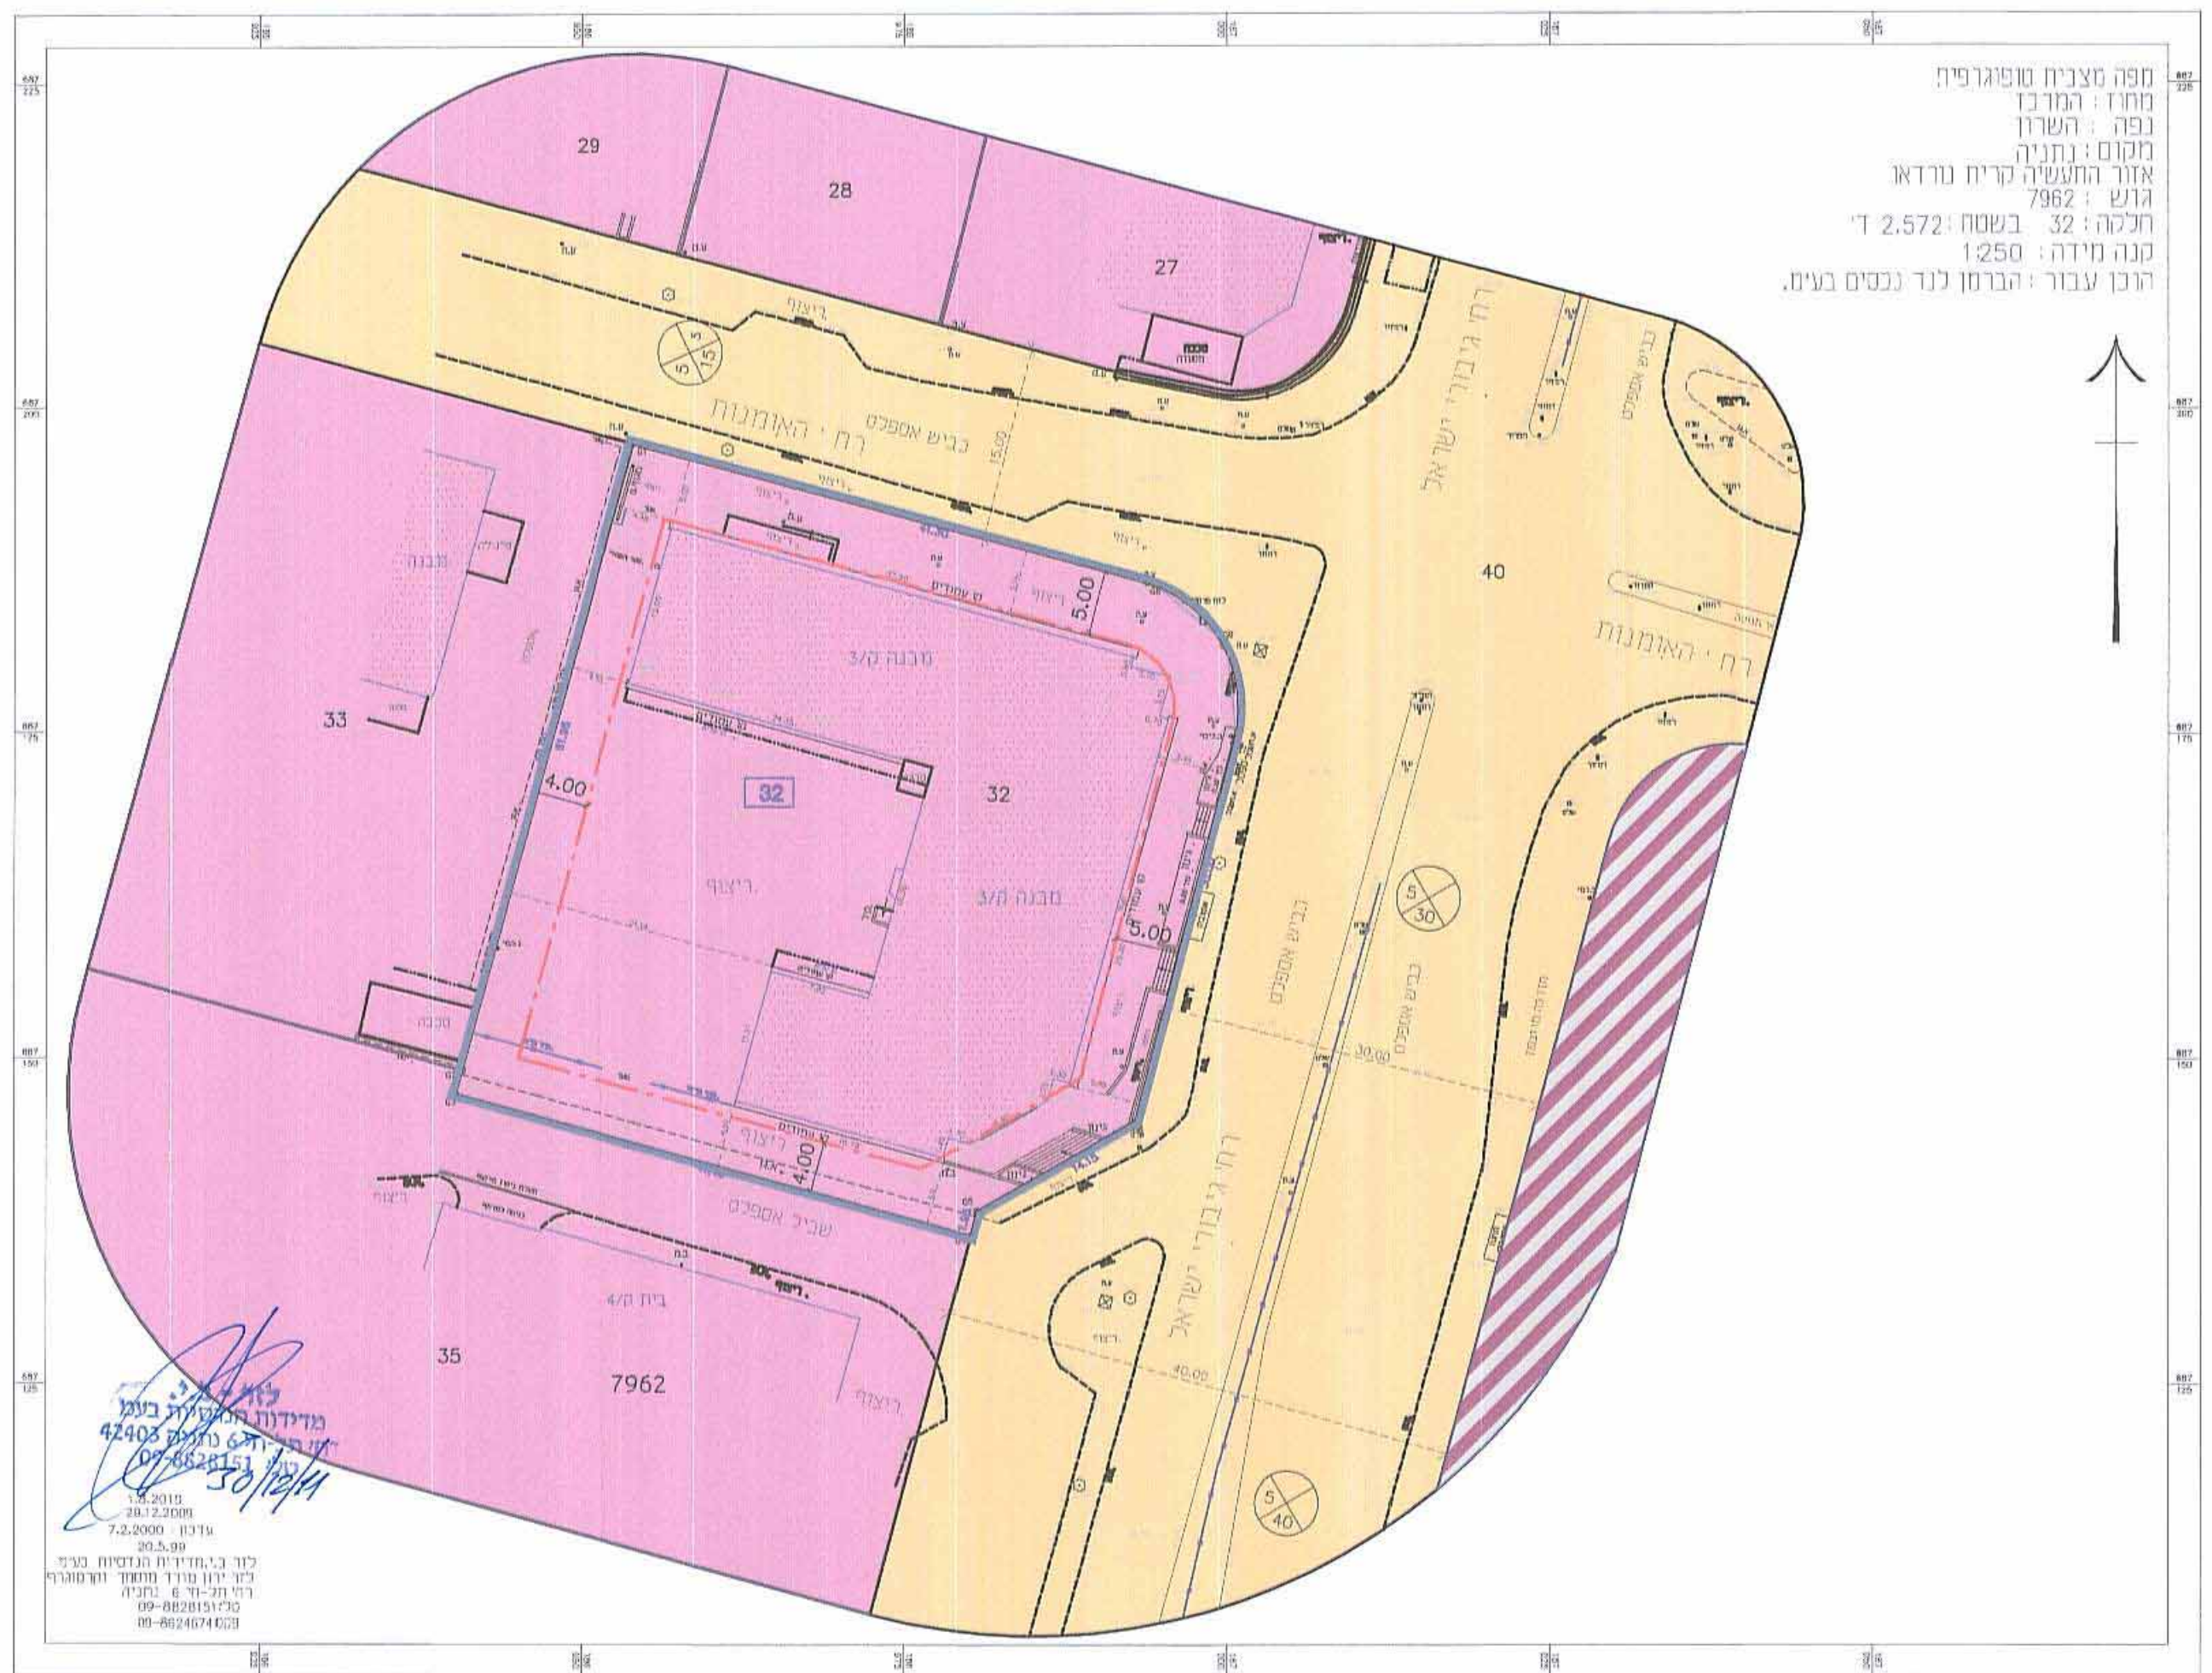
מפה מצבית טופוגרפית
מחוז : המרכז
נפה : השרון
מקום : נתניה
אזור התעשיה קרית נורדאו
גוש : 7962
חלקה : 32 בשטח : 2.572 ד'
קנה מידה : 1:250
הוכן עבור : הברמן לנד נכסים בע"מ.

29
28
27
33
32
32
35
7962
40

רח' האומנות
כביש אספלט
רח' גיבורי ישראל
רח' האומנות
כביש אספלט
רח' גיבורי ישראל
שביל אספלט
מבנה ק/3
מבנה ק/3
מבנה
מבנה
בית ק/4
ריצוף
ריצוף
ריצוף
ריצוף
ריצוף
ריצוף
קו עמודים
קו עמודים
כביש אספלט
כביש אספלט
מסחר
15.00
30.00
40.00
5.00
5.00
4.00
4.00

5
5
15
5
30
5
40

לזר א.י.
מדידות הנדסיות בע"מ
42403
07-8828151
30/12/11

1.3.2010
28.12.2009
7.2.2000 : עדכון
20.5.99
לזר ב.י.מדידות הנדסיות בע"מ
לזר ירון מודד מוסמך וקרטוגרף
רח' תל-חי 6 נתניה
טל' 09-8828151
09-8624674 פקס